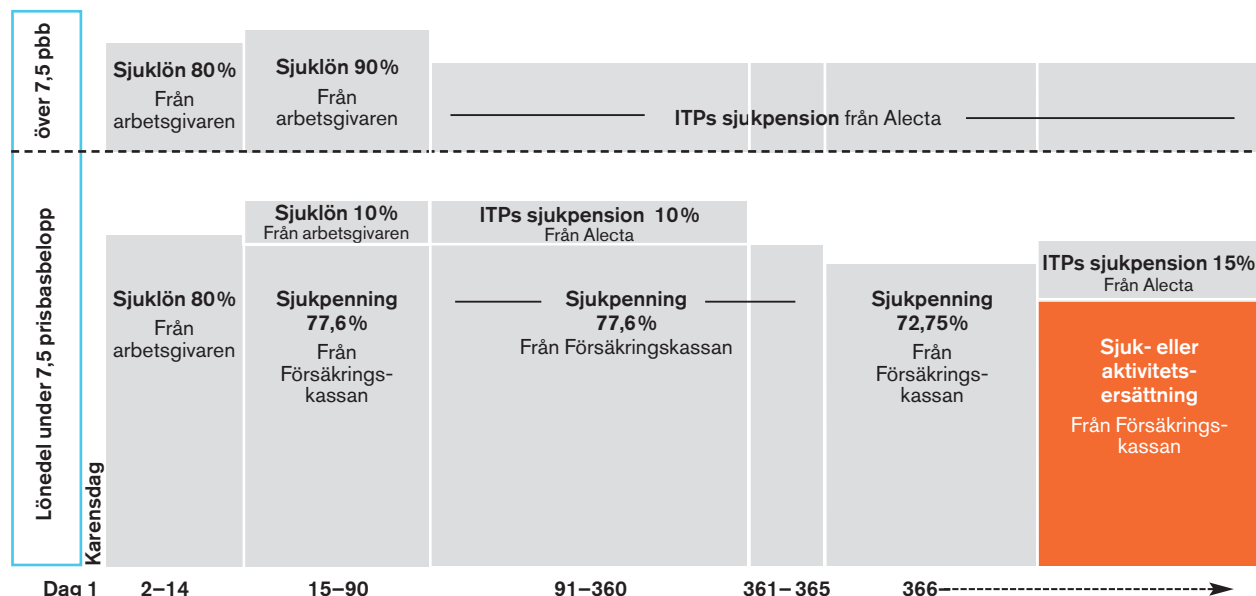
över 7,5 pbb

Sjuklön 80%
Från arbetsgivaren

Sjuklön 90%
Från arbetsgivaren

ITPs sjukpension från Alecta

Lönedel under 7,5 prisbasbelopp

Karensdag

Sjuklön 80%
Från arbetsgivaren

Sjuklön 10%
Från arbetsgivaren

Sjukpenning 77,6%
Från Försäkringskassan

ITPs sjukpension 10%
Från Alecta

Sjukpenning 77,6%
Från Försäkringskassan

Sjukpenning 72,75%
Från Försäkringskassan

ITPs sjukpension 15%
Från Alecta

Sjuk- eller aktivitetsersättning
Från Försäkringskassan

Dag 1 2–14 15–90 91–360 361–365 366